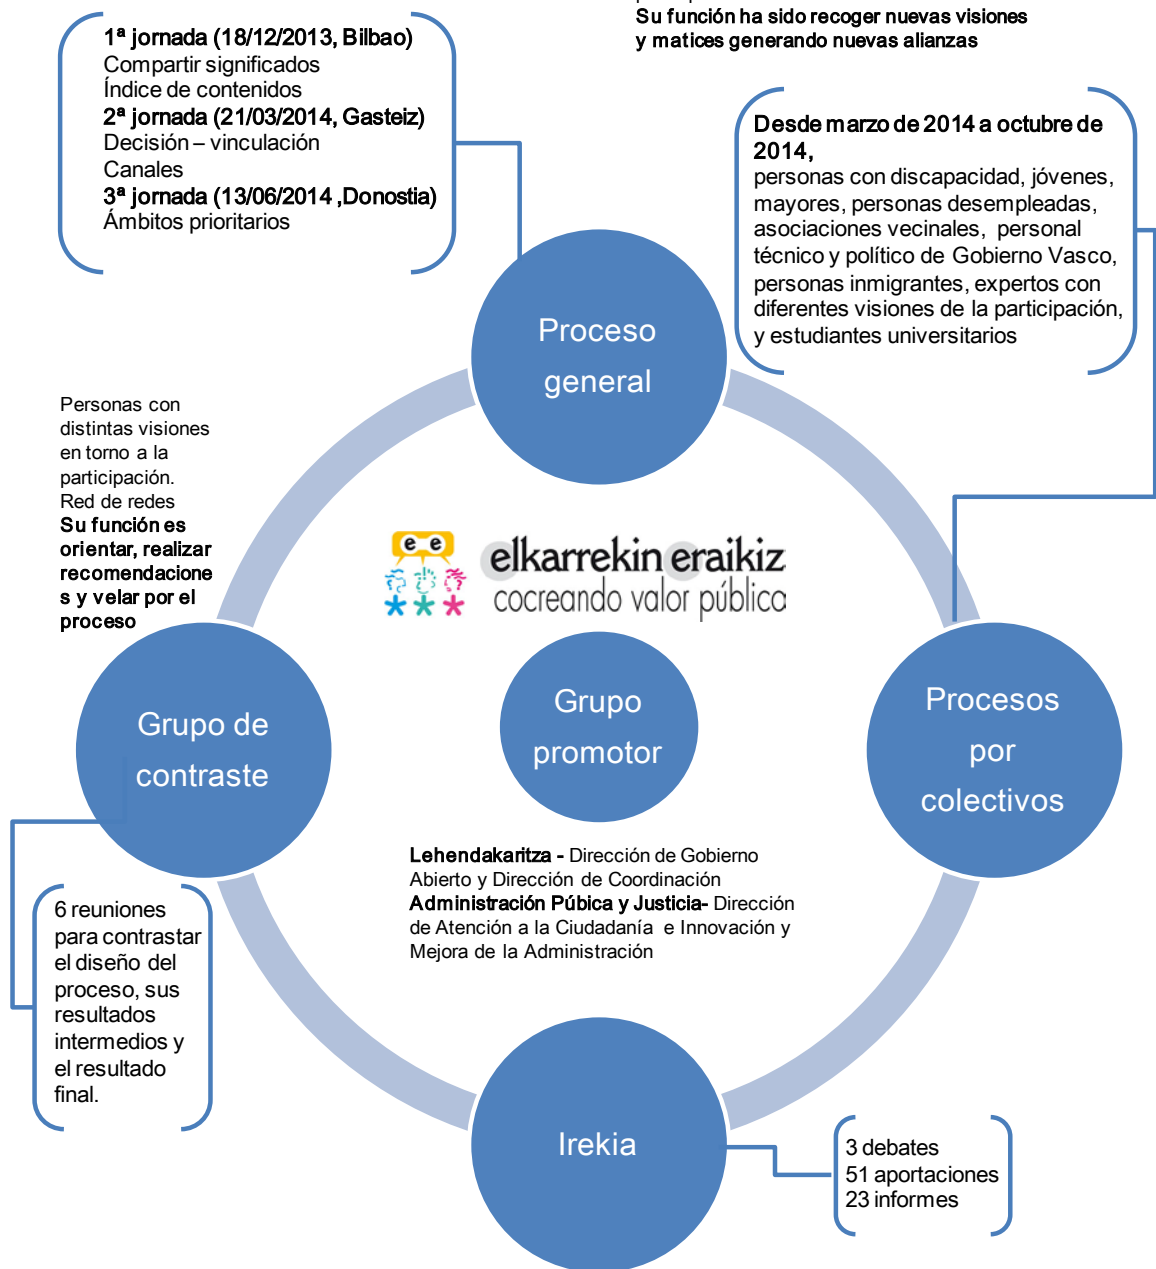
Su función ha sido recoger nuevas visiones y matices generando nuevas alianzas

**1ª jornada (18/12/2013, Bilbao)**
Compartir significados
Índice de contenidos
**2ª jornada (21/03/2014, Gasteiz)**
Decisión – vinculación
Canales
**3ª jornada (13/06/2014 ,Donostia)**
Ámbitos prioritarios

**Desde marzo de 2014 a octubre de 2014,**
personas con discapacidad, jóvenes, mayores, personas desempleadas, asociaciones vecinales, personal técnico y político de Gobierno Vasco, personas inmigrantes, expertos con diferentes visiones de la participación, y estudiantes universitarios

Proceso general

Personas con distintas visiones en torno a la participación.
Red de redes
**Su función es orientar, realizar recomendaciones y velar por el proceso**

e e
elkarrekin eraikiz
cocreando valor público

Grupo de contraste

Grupo promotor

Procesos por colectivos

**Lehendakaritza -** Dirección de Gobierno Abierto y Dirección de Coordinación
**Administración Púbica y Justicia-** Dirección de Atención a la Ciudadanía e Innovación y Mejora de la Administración

6 reuniones para contrastar el diseño del proceso, sus resultados intermedios y el resultado final.

Irekia

3 debates
51 aportaciones
23 informes